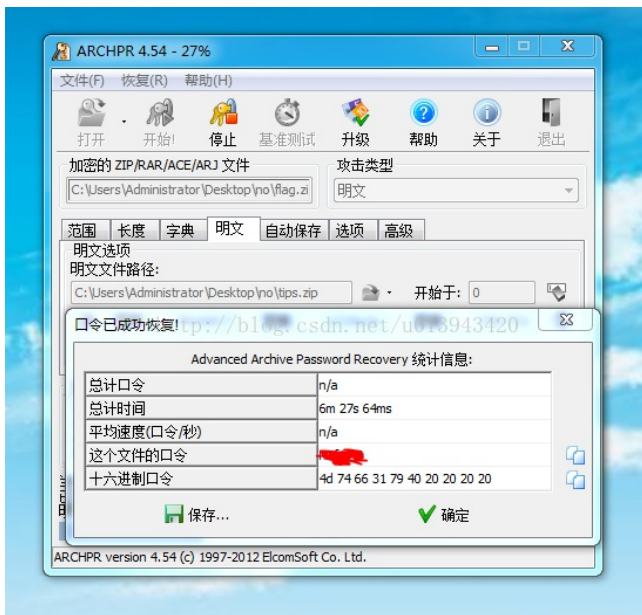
ARCHPR 4.54 - 27%

文件(F) 恢复(R) 帮助(H)

打开 开始! 停止 基准测试 升级 帮助 关于 退出

加密的 ZIP/RAR/ACE/ARJ 文件
C:\Users\Administrator\Desktop\no\flag.zi

攻击类型
明文

范围 长度 字典 明文 自动保存 选项 高级

明文选项
明文文件路径:
C:\Users\Administrator\Desktop\no\tips.zip
开始于: 0

口令已成功恢复!

http://blog.csdn.net/u0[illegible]3943420

Advanced Archive Password Recovery 统计信息:

| | |
|---|---|
| 总计口令 | n/a |
| 总计时间 | 6m 27s 64ms |
| 平均速度(口令/秒) | n/a |
| 这个文件的口令 | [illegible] |
| 十六进制口令 | 4d 74 66 31 79 40 20 20 20 20 |

保存... 确定

ARCHPR version 4.54 (c) 1997-2012 ElcomSoft Co. Ltd.